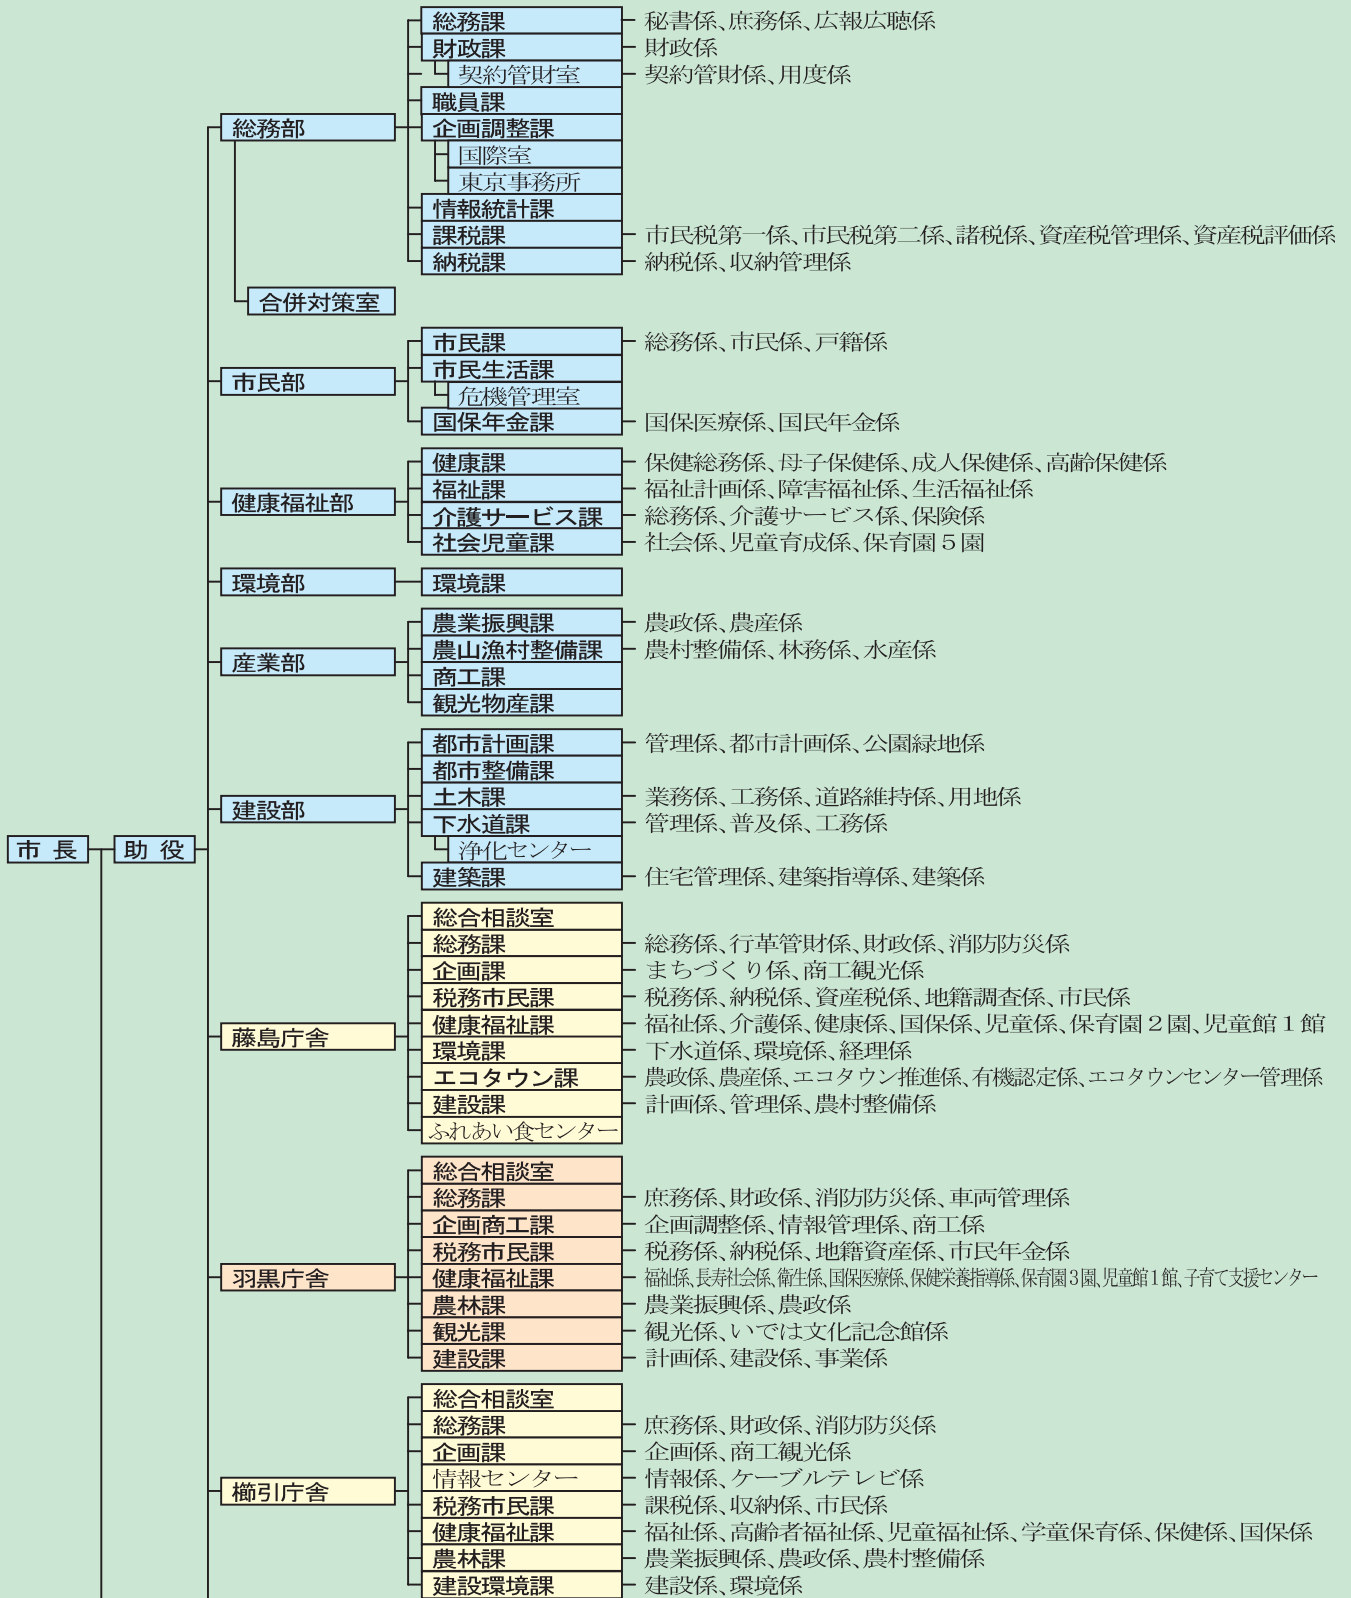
市 長
助 役

総務部
総務課 秘書係、庶務係、広報広聴係
財政課 財政係
契約管財室 契約管財係、用度係
職員課
企画調整課
国際室
東京事務所
情報統計課
課税課 市民税第一係、市民税第二係、諸税係、資産税管理係、資産税評価係
納税課 納税係、収納管理係
合併対策室

市民部
市民課 総務係、市民係、戸籍係
市民生活課
危機管理室
国保年金課 国保医療係、国民年金係

健康福祉部
健康課 保健総務係、母子保健係、成人保健係、高齢保健係
福祉課 福祉計画係、障害福祉係、生活福祉係
介護サービス課 総務係、介護サービス係、保険係
社会児童課 社会係、児童育成係、保育園５園

環境部
環境課

産業部
農業振興課 農政係、農産係
農山漁村整備課 農村整備係、林務係、水産係
商工課
観光物産課

建設部
都市計画課 管理係、都市計画係、公園緑地係
都市整備課
土木課 業務係、工務係、道路維持係、用地係
下水道課 管理係、普及係、工務係
浄化センター
建築課 住宅管理係、建築指導係、建築係

藤島庁舎
総合相談室
総務課 総務係、行革管財係、財政係、消防防災係
企画課 まちづくり係、商工観光係
税務市民課 税務係、納税係、資産税係、地籍調査係、市民係
健康福祉課 福祉係、介護係、健康係、国保係、児童係、保育園２園、児童館１館
環境課 下水道係、環境係、経理係
エコタウン課 農政係、農産係、エコタウン推進係、有機認定係、エコタウンセンター管理係
建設課 計画係、管理係、農村整備係
ふれあい食センター

羽黒庁舎
総合相談室
総務課 庶務係、財政係、消防防災係、車両管理係
企画商工課 企画調整係、情報管理係、商工係
税務市民課 税務係、納税係、地籍資産係、市民年金係
健康福祉課 福祉係、長寿社会係、衛生係、国保医療係、保健栄養指導係、保育園３園、児童館１館、子育て支援センター
農林課 農業振興係、農政係
観光課 観光係、いでは文化記念館係
建設課 計画係、建設係、事業係

櫛引庁舎
総合相談室
総務課 庶務係、財政係、消防防災係
企画課 企画係、商工観光係
情報センター 情報係、ケーブルテレビ係
税務市民課 課税係、収納係、市民係
健康福祉課 福祉係、高齢者福祉係、児童福祉係、学童保育係、保健係、国保係
農林課 農業振興係、農政係、農村整備係
建設環境課 建設係、環境係